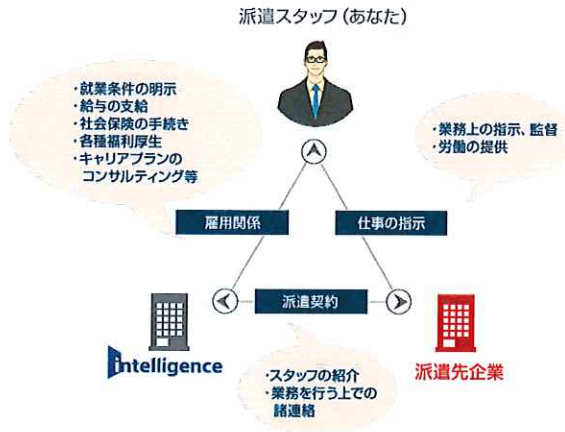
派遣スタッフ（あなた）

・就業条件の明示
・給与の支給
・社会保険の手続き
・各種福利厚生
・キャリアプランのコンサルティング等

・業務上の指示、監督
・労働の提供

雇用関係

仕事の指示

派遣契約

intelligence

派遣先企業

・スタッフの紹介
・業務を行う上での諸連絡